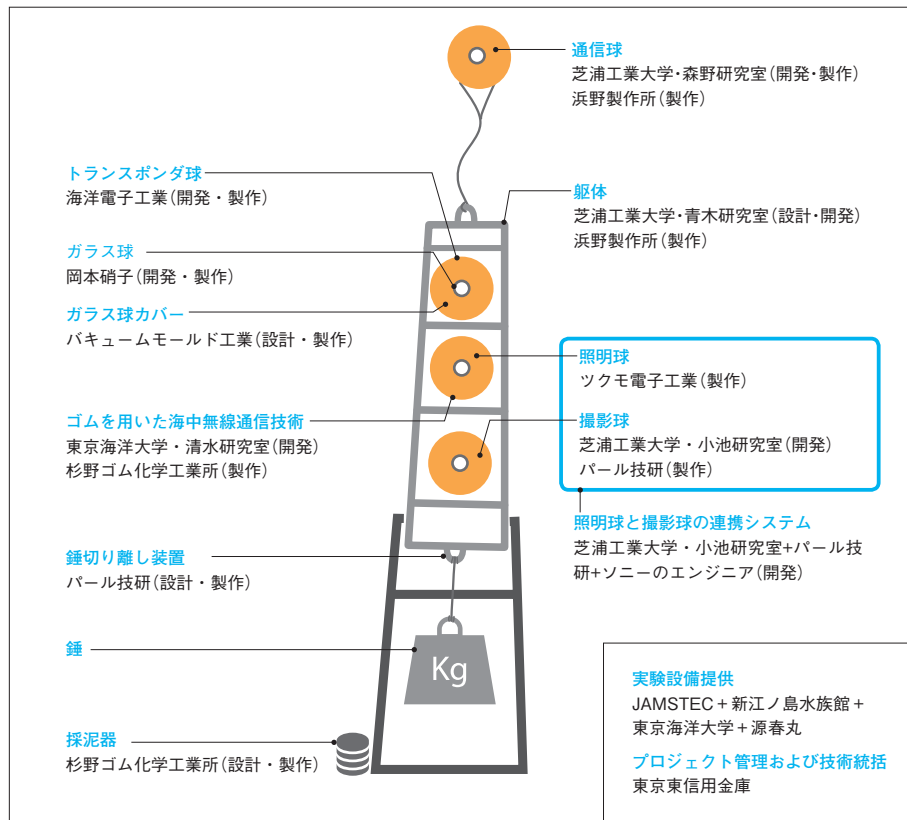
通信球
芝浦工業大学・森野研究室(開発・製作)
浜野製作所(製作)

トランスポンダ球
海洋電子工業(開発・製作)

躯体
芝浦工業大学・青木研究室(設計・開発)
浜野製作所(製作)

ガラス球
岡本硝子(開発・製作)

ガラス球カバー
バキュームモールド工業(設計・製作)

照明球
ツクモ電子工業(製作)

ゴムを用いた海中無線通信技術
東京海洋大学・清水研究室(開発)
杉野ゴム化学工業所(製作)

撮影球
芝浦工業大学・小池研究室(開発)
パール技研(製作)

照明球と撮影球の連携システム
芝浦工業大学・小池研究室+パール技研+ソニーのエンジニア(開発)

錘切り離し装置
パール技研(設計・製作)

錘

Kg

採泥器
杉野ゴム化学工業所(設計・製作)

実験設備提供
JAMSTEC + 新江ノ島水族館 + 東京海洋大学 + 源春丸

プロジェクト管理および技術統括
東京東信用金庫